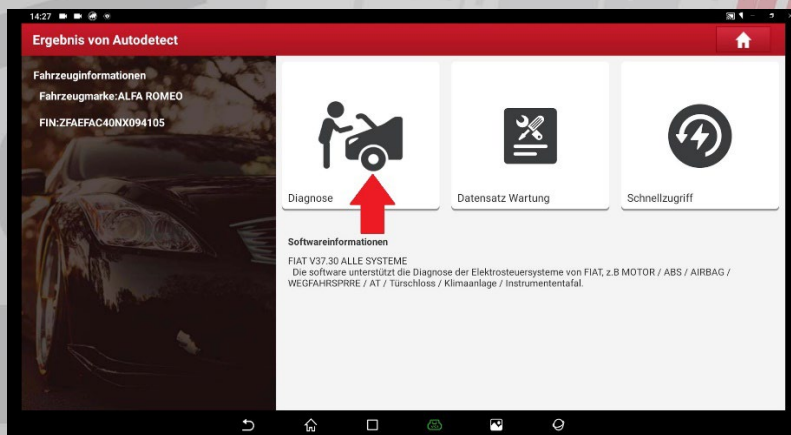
14:27

Ergebnis von Autodetect

Fahrzeuginformationen

Fahrzeugmarke:ALFA ROMEO

FIN:ZFAEFAC40NX094105

Diagnose

Datensatz Wartung

Schnellzugriff

Softwareinformationen

FIAT V37.30 ALLE SYSTEME
Die software unterstützt die Diagnose der Elektrosteuersysteme von FIAT, z.B MOTOR / ABS / AIRBAG / WEGFAHRSPRRE / AT / Türschloss / Klimaanlage / Instrumententafal.